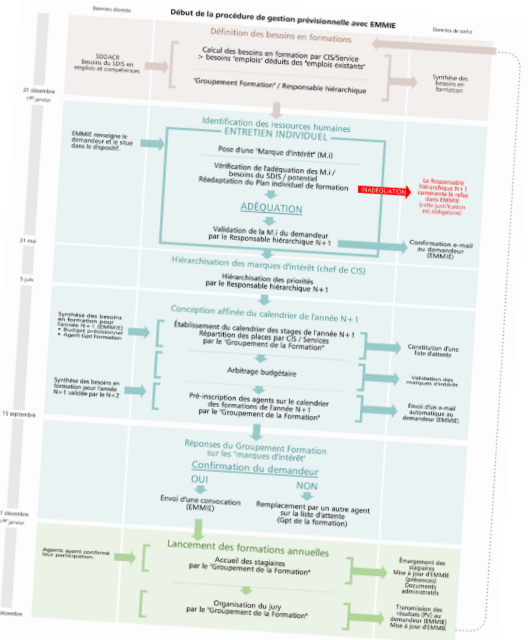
Données d'entrée

Début de la procédure de gestion prévisionnelle avec EMMIE

Données de sortie

Définition des besoins en formations

SDGACR
Besoins du SDIS en emplois et compétences

Calcul des besoins en formation par CIS/Service
> besoins "emplois" déduits des "emplois existants"

"Groupement Formation" / Responsable hiérarchique

Synthèse des besoins en formation

31 décembre
1er janvier

Identification des ressources humaines
ENTRETIEN INDIVIDUEL

EMMIE renseigne le demandeur et le situe dans le dispositif.

Pose d'une "Marque d'intérêt" (M.i)

Vérification de l'adéquation des M.i / besoins du SDIS / potentiel
Réadaptation du Plan individuel de formation

ADÉQUATION

INADÉQUATION

Le Responsable hiérarchique N+1 commente le refus dans EMMIE (cette justification est obligatoire)

Validation de la M.i du demandeur par le Responsable hiérarchique N+1

31 mai

Confirmation e-mail au demandeur (EMMIE)

Hiérarchisation des marques d'intérêt (chef de CIS)

5 juin

Hiérarchisation des priorités par le Responsable hiérarchique N+1

Conception affinée du calendrier de l'année N+1

Synthèse des besoins en formation pour l'année N+1 (EMMIE)
• Budget prévisionnel
• Agent Gpt Formation

Établissement du calendrier des stages de l'année N+1
Répartition des places par CIS / Services
par le "Groupement de la Formation"

Constitution d'une liste d'attente

Arbitrage budgétaire

Validation des marques d'intérêt

Synthèse des besoins en formation pour l'année N+1 validée par le N+2

Pré-inscription des agents sur le calendrier des formations de l'année N+1
par le "Groupement de la Formation"

Envoi d'un e-mail automatique au demandeur (EMMIE)

15 septembre

Réponses du Groupement Formation sur les "marques d'intérêt"

Confirmation du demandeur

OUI
Envoi d'une convocation (EMMIE)

NON
Remplacement par un autre agent sur la liste d'attente (Gpt de la formation)

1 décembre
1er janvier

Lancement des formations annuelles

Agents ayant confirmé leur participation.

Accueil des stagiaires par le "Groupement de la Formation"

Émargement des stagiaires
Mise à jour d'EMMIE (présence)
Documents administratifs

Organisation du jury par le "Groupement de la Formation"

Transmission des résultats (PV) au demandeur (EMMIE)
Mise à jour d'EMMIE

décembre